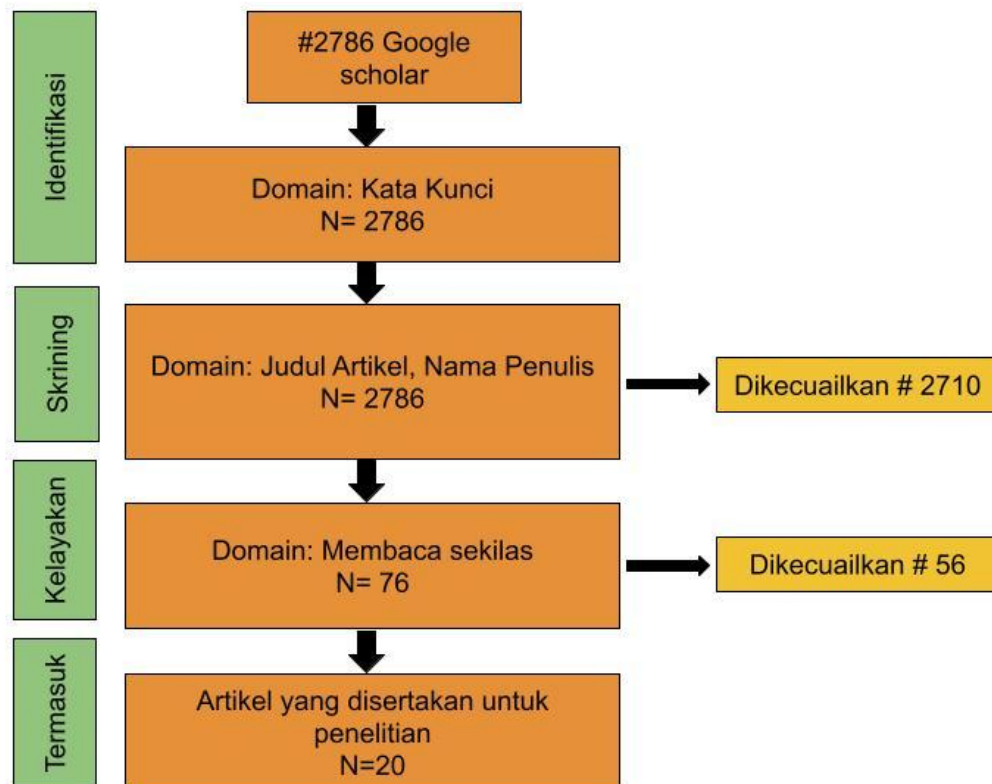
Identifikasi

#2786 Google scholar

Domain: Kata Kunci
N= 2786

Skrining

Domain: Judul Artikel, Nama Penulis
N= 2786

Dikecuailkan # 2710

Kelayakan

Domain: Membaca sekilas
N= 76

Dikecuailkan # 56

Termasuk

Artikel yang disertakan untuk penelitian
N=20